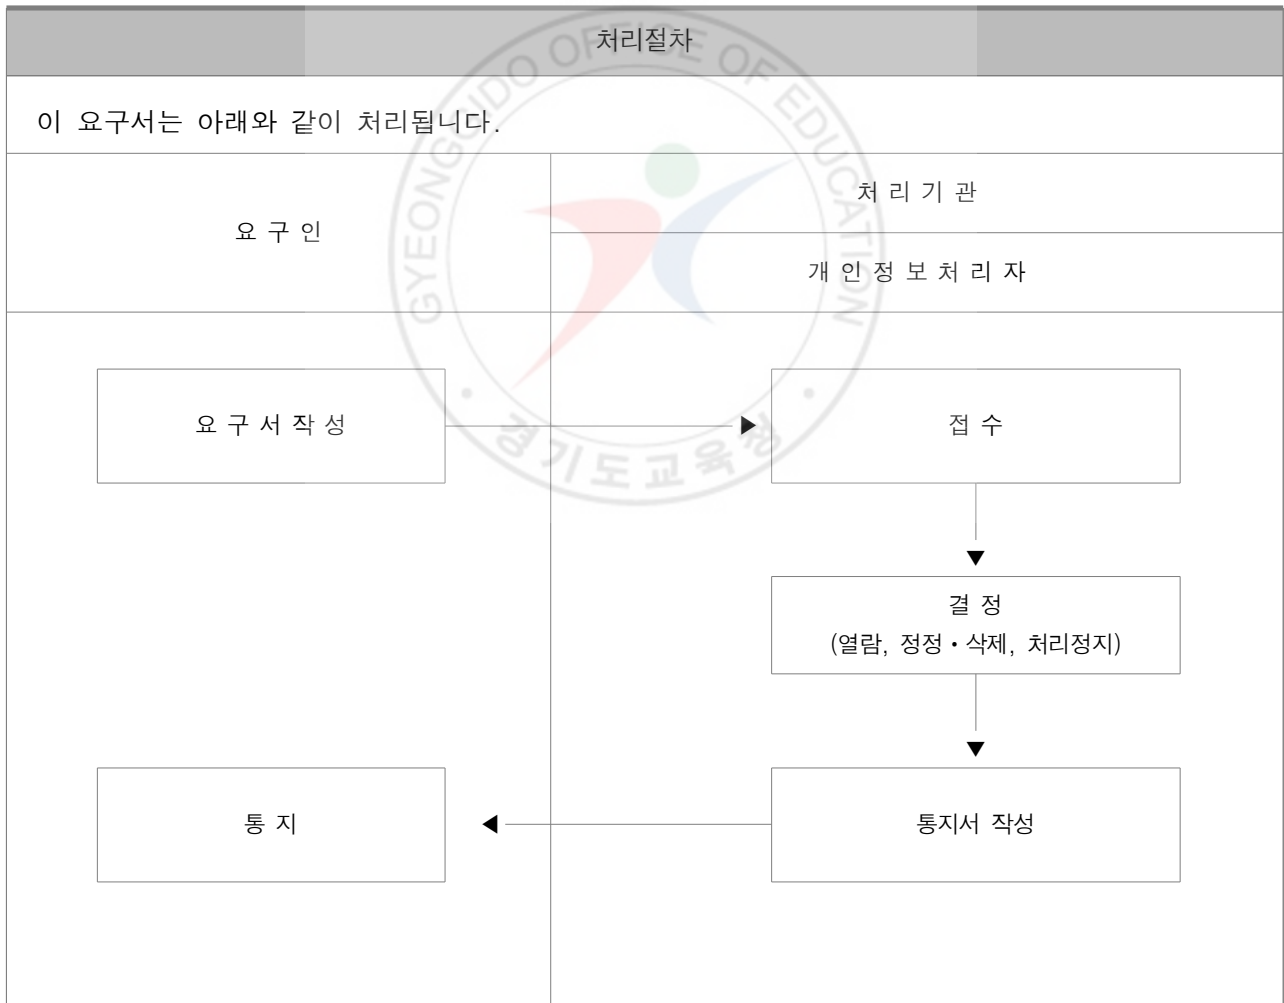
처리절차

이 요구서는 아래와 같이 처리됩니다.

요 구 인

처 리 기 관

개 인 정 보 처 리 자

요 구 서 작 성

접 수

결 정
(열람, 정정・삭제, 처리정지)

통 지

통지서 작성

GYEONGGIDO OFFICE OF EDUCATION
경기도교육청